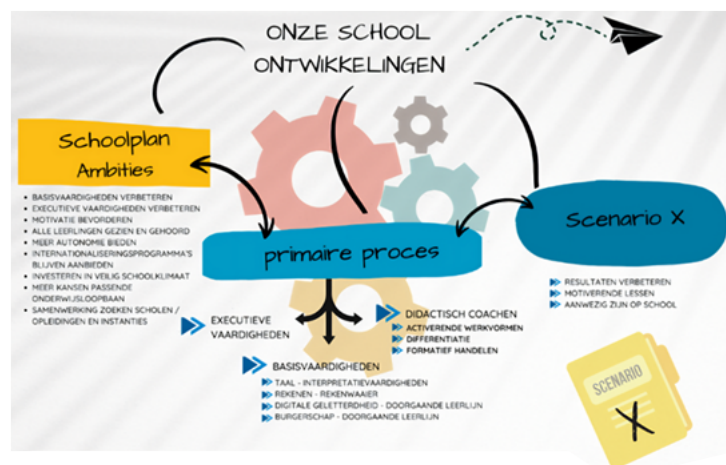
ONZE SCHOOL ONTWIKKELINGEN

Schoolplan Ambities

- BASISVAARDIGHEDEN VERBETEREN
- EXECUTIEVE VAARDIGHEDEN VERBETEREN
- MOTIVATIE BEVORDEREN
- ALLE LEERLINGEN GEZIEN EN GEHOORD
- MEER AUTONOMIE BIEDEN
- INTERNATIONALISERINGSPROGRAMMA'S BLIJVEN AANBIEDEN
- INVESTEREN IN VEILIG SCHOOLKLIMAAT
- MEER KANSEN PASSENDE ONDERWIJSLOOPBAAN
- SAMENWERKING ZOEKEN SCHOLEN / OPLEIDINGEN EN INSTANTIES

primaire proces

Scenario X

RESULTATEN VERBETEREN
MOTIVERENDE LESSEN
AANWEZIG ZIJN OP SCHOOL

EXECUTIEVE VAARDIGHEDEN

DIDACTISCH COACHEN
ACTIVERENDE WERKVORMEN
DIFFERENTIATIE
FORMATIEF HANDELEN

BASISVAARDIGHEDEN
TAAL - INTERPRETATIEVAARDIGHEDEN
REKENEN - REKENWAAIER
DIGITALE GELETTERDHEID - DOORGAANDE LEERLIJN
BURGERSCHAP - DOORGAANDE LEERLIJN

SCENARIO
X